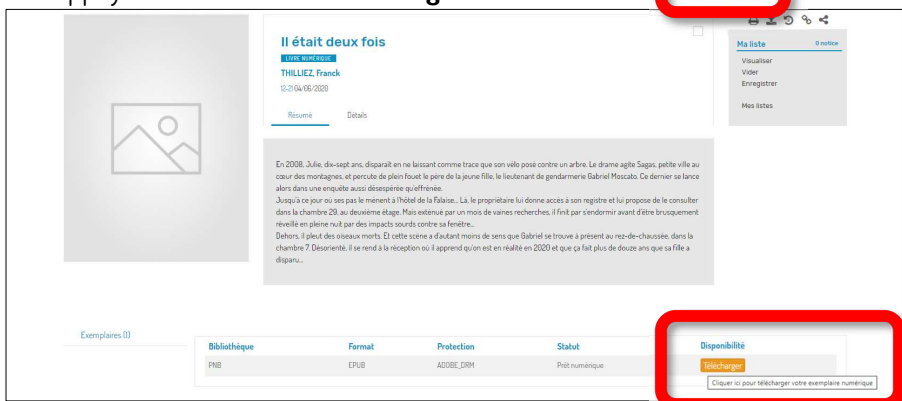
Il était deux fois

LIVRE NUMÉRIQUE

THILLIEZ, Franck

12-21 04/06/2020

Résumé Détails

Ma liste 0 notice

Visualiser
Vider
Enregistrer

Mes listes

En 2008, Julie, dix-sept ans, disparaît en ne laissant comme trace que son vélo posé contre un arbre. Le drame agite Sagas, petite ville au cœur des montagnes, et percute de plein fouet le père de la jeune fille, le lieutenant de gendarmerie Gabriel Moscato. Ce dernier se lance alors dans une enquête aussi désespérée qu'effrénée.
Jusqu'à ce jour où ses pas le mènent à l'hôtel de la Falaise… Là, le propriétaire lui donne accès à son registre et lui propose de le consulter dans la chambre 29, au deuxième étage. Mais exténué par un mois de vaines recherches, il finit par s'endormir avant d'être brusquement réveillé en pleine nuit par des impacts sourds contre sa fenêtre…
Dehors, il pleut des oiseaux morts. Et cette scène a d'autant moins de sens que Gabriel se trouve à présent au rez-de-chaussée, dans la chambre 7. Désorienté, il se rend à la réception où il apprend qu'on est en réalité en 2020 et que ça fait plus de douze ans que sa fille a disparu…

Exemplaires (1)

| Bibliothèque | Format | Protection | Statut | Disponibilité |
|---|---|---|---|---|
| PNB | EPUB | ADOBE_DRM | Prêt numérique | Télécharger |

Cliquer ici pour télécharger votre exemplaire numérique